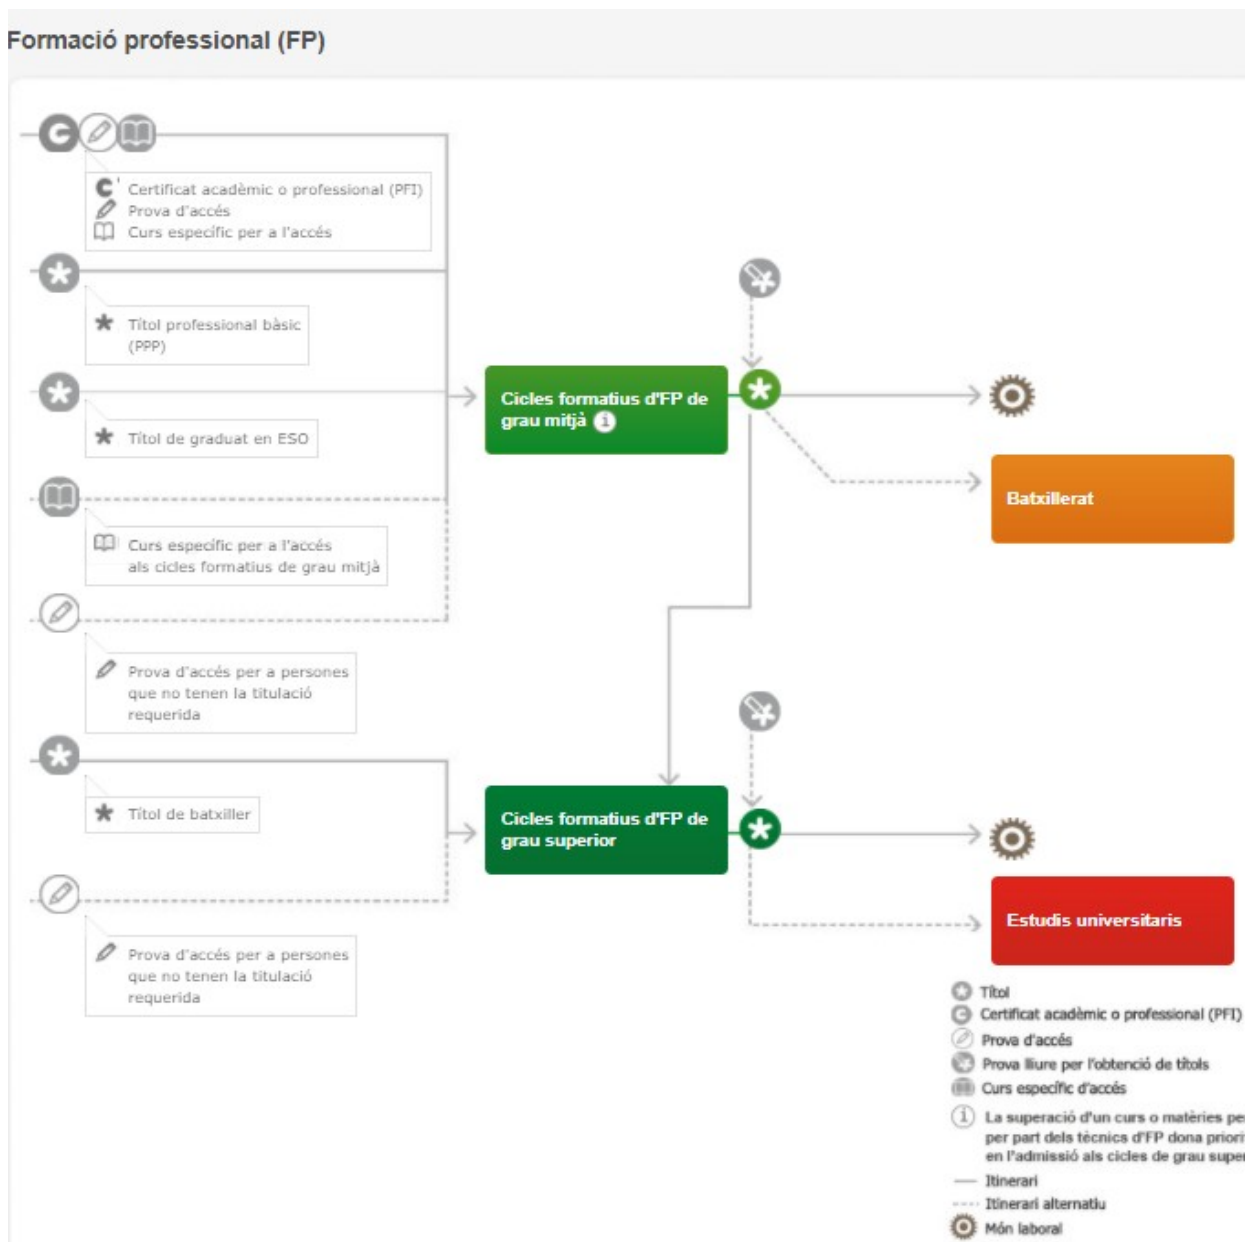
Formació professional (FP)

Certificat acadèmic o professional (PFI)
Prova d'accés
Curs específic per a l'accés

Títol professional bàsic (PPP)

Títol de graduat en ESO

Curs específic per a l'accés als cicles formatius de grau mitjà

Prova d'accés per a persones que no tenen la titulació requerida

Títol de batxiller

Prova d'accés per a persones que no tenen la titulació requerida

Cicles formatius d'FP de grau mitjà

Batxillerat

Cicles formatius d'FP de grau superior

Estudis universitaris

Títol
Certificat acadèmic o professional (PFI)
Prova d'accés
Prova lliure per l'obtenció de títols
Curs específic d'accés
La superació d'un curs o matèries pe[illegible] per part dels tècnics d'FP dona priori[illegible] en l'admissió als cicles de grau super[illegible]
Itinerari
Itinerari alternatiu
Món laboral